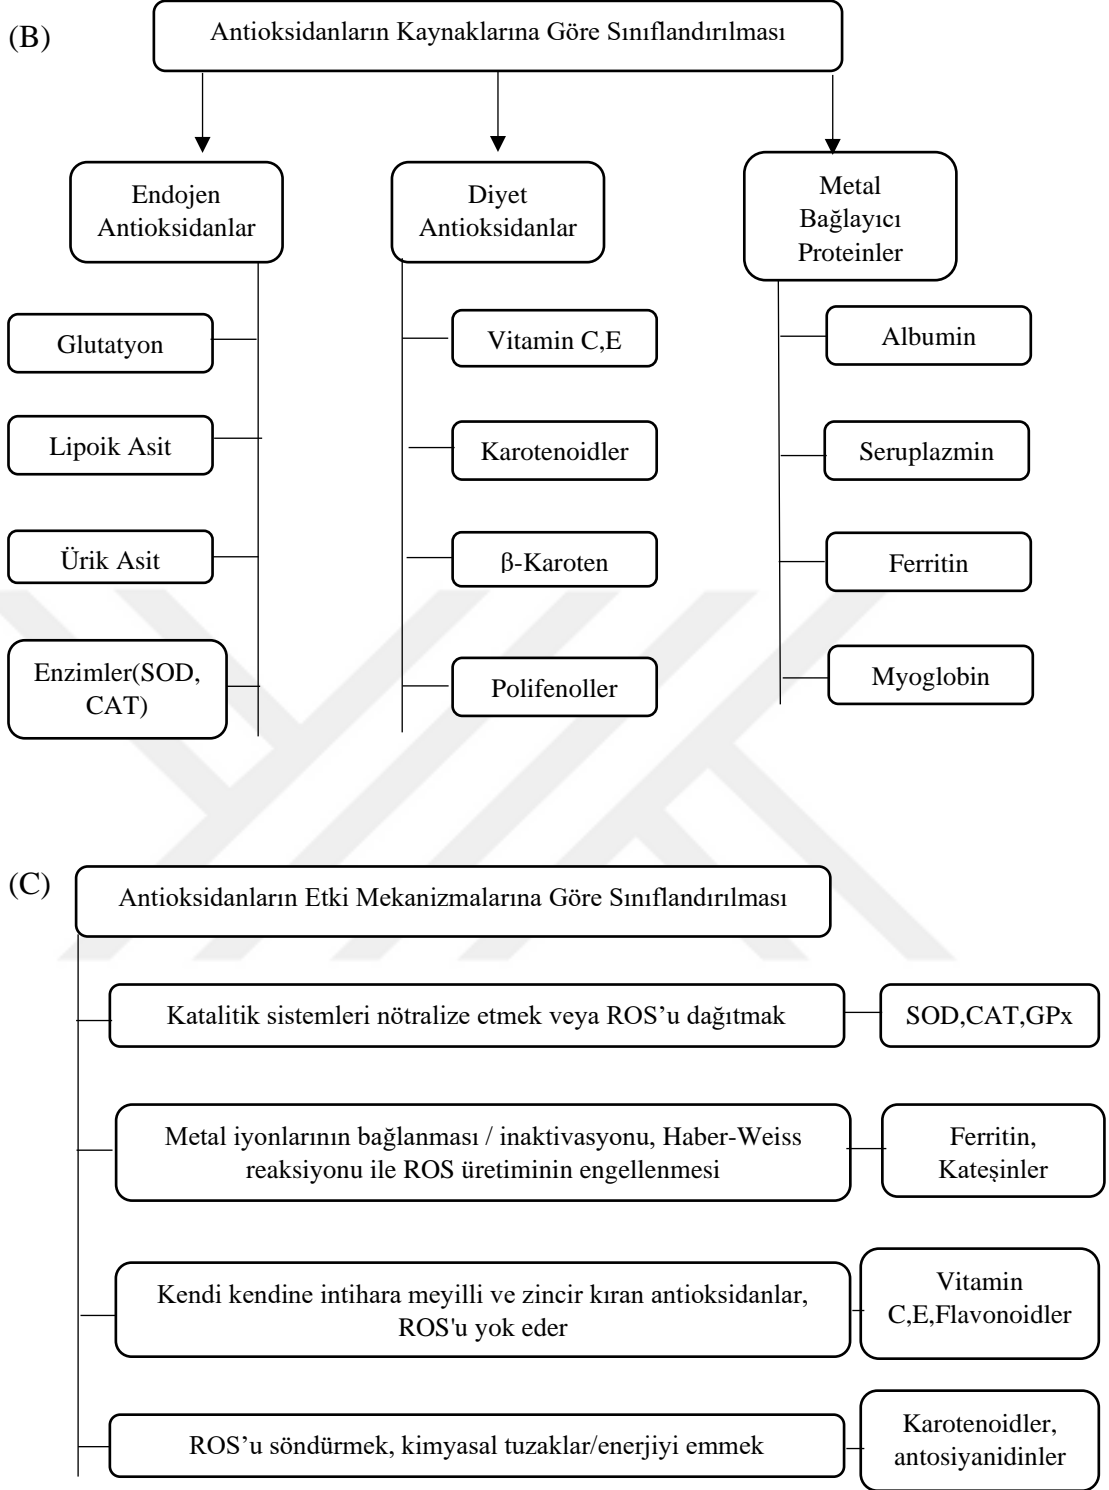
(B)

Antioksidanların Kaynaklarına Göre Sınıflandırılması

Endojen Antioksidanlar

Glutatyon

Lipoik Asit

Ürik Asit

Enzimler(SOD, CAT)

Diyet Antioksidanlar

Vitamin C,E

Karotenoidler

β-Karoten

Polifenoller

Metal Bağlayıcı Proteinler

Albumin

Seruplazmin

Ferritin

Myoglobin

(C)

Antioksidanların Etki Mekanizmalarına Göre Sınıflandırılması

Katalitik sistemleri nötralize etmek veya ROS'u dağıtmak

SOD,CAT,GPx

Metal iyonlarının bağlanması / inaktivasyonu, Haber-Weiss reaksiyonu ile ROS üretiminin engellenmesi

Ferritin, Kateşinler

Kendi kendine intihara meyilli ve zincir kıran antioksidanlar, ROS'u yok eder

Vitamin C,E,Flavonoidler

ROS'u söndürmek, kimyasal tuzaklar/enerjiyi emmek

Karotenoidler, antosiyanidinler